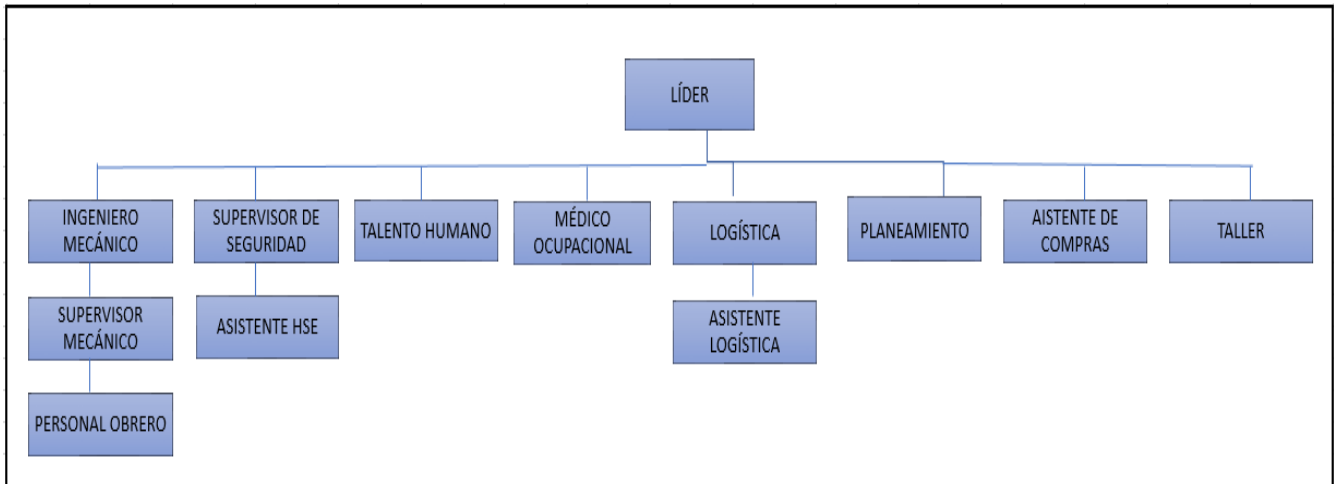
LÍDER

INGENIERO MECÁNICO

SUPERVISOR MECÁNICO

PERSONAL OBRERO

SUPERVISOR DE SEGURIDAD

ASISTENTE HSE

TALENTO HUMANO

MÉDICO OCUPACIONAL

LOGÍSTICA

ASISTENTE LOGÍSTICA

PLANEAMIENTO

AISTENTE DE COMPRAS

TALLER